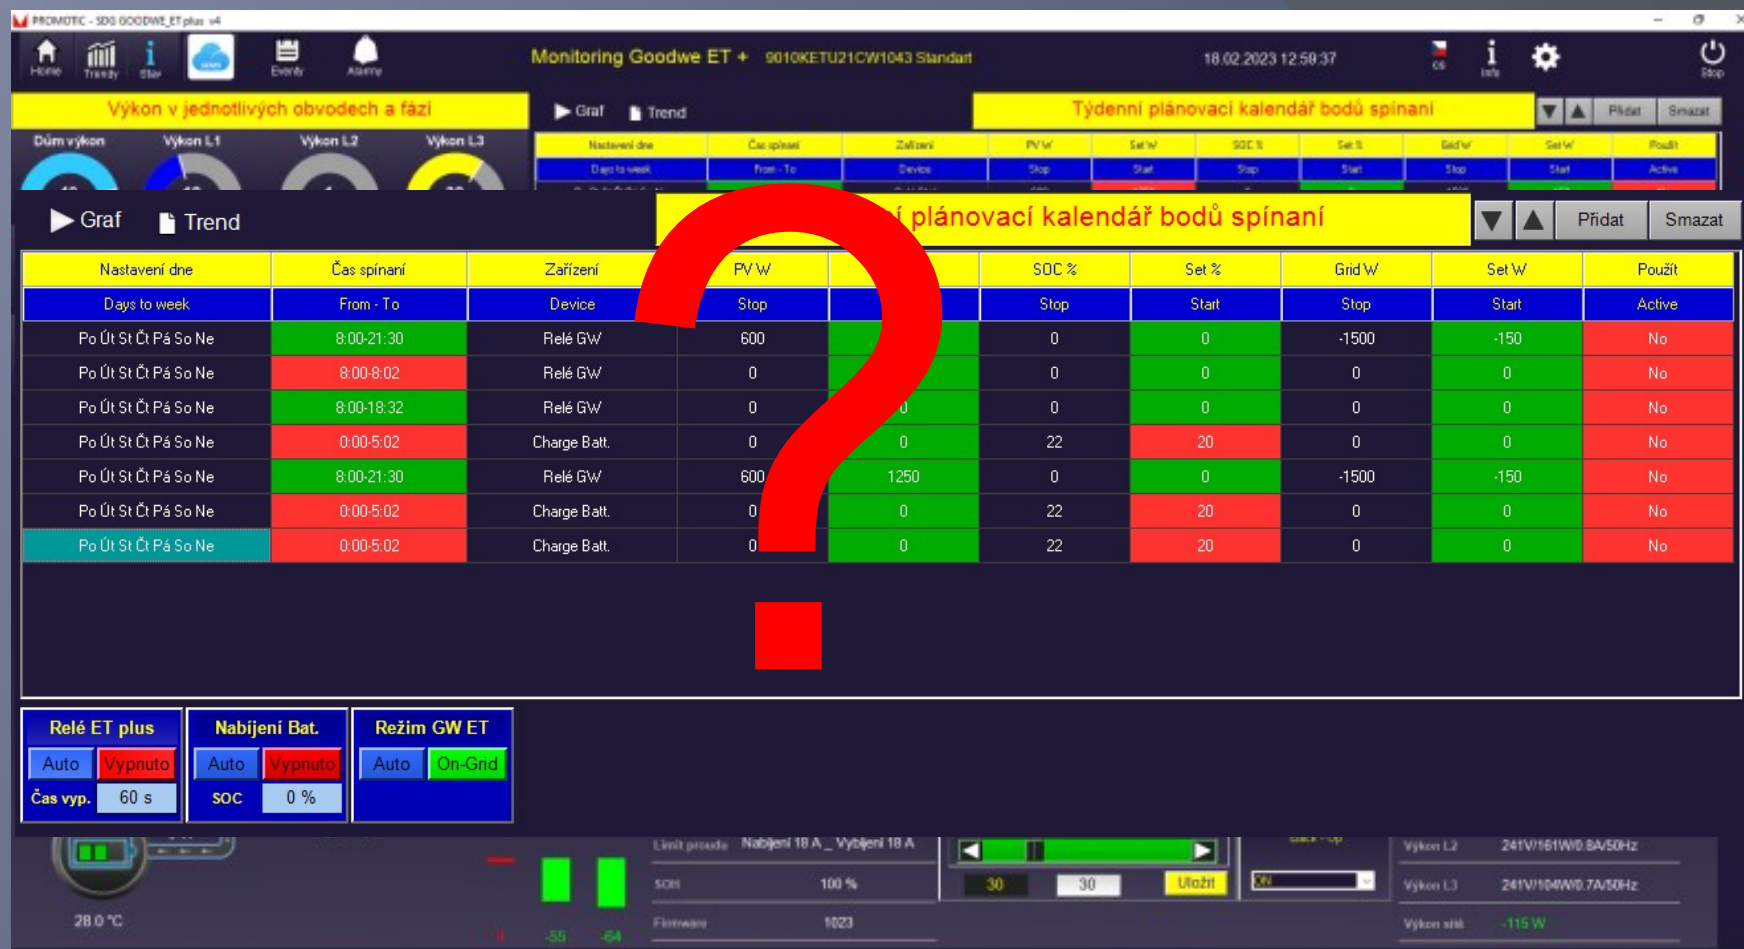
PROMOTIC - SDG GOODWE_ET plus v4

Home Trendy Stav Eventy Alarmy

Monitoring Goodwe ET + 9010KETU21CW1043 Standart

18.02.2023 12:59:37

CS Info Stop

Výkon v jednotlivých obvodech a fázi

Dům výkon Výkon L1 Výkon L2 Výkon L3

Graf Trend

Týdenní plánovací kalendář bodů spínaní

Přidat Smazat

Graf Trend

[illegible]í plánovací kalendář bodů spínaní

Přidat Smazat

| Nastavení dne | Čas spínaní | Zařízení | PV W | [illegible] | SOC % | Set % | Grid W | Set W | Použít |
|---|---|---|---|---|---|---|---|---|---|
| Days to week | From - To | Device | Stop | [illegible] | Stop | Start | Stop | Start | Active |
| Po Út St Čt Pá So Ne | 8:00-21:30 | Relé GW | 600 | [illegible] | 0 | 0 | -1500 | -150 | No |
| Po Út St Čt Pá So Ne | 8:00-8:02 | Relé GW | 0 | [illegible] | 0 | 0 | 0 | 0 | No |
| Po Út St Čt Pá So Ne | 8:00-18:32 | Relé GW | 0 | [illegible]0 | 0 | 0 | 0 | 0 | No |
| Po Út St Čt Pá So Ne | 0:00-5:02 | Charge Batt. | 0 | 0 | 22 | 20 | 0 | 0 | No |
| Po Út St Čt Pá So Ne | 8:00-21:30 | Relé GW | 600 | 1250 | 0 | 0 | -1500 | -150 | No |
| Po Út St Čt Pá So Ne | 0:00-5:02 | Charge Batt. | 0 | 0 | 22 | 20 | 0 | 0 | No |
| Po Út St Čt Pá So Ne | 0:00-5:02 | Charge Batt. | 0 | 0 | 22 | 20 | 0 | 0 | No |

Relé ET plus
Auto Vypnuto
Čas vyp. 60 s

Nabíjení Bat.
Auto Vypnuto
SOC 0 %

Režim GW ET
Auto On-Grid

28.0 °C

Limit proudu Nabíjení 18 A _ Vybíjení 18 A
SOH 100 %
Firmware 1023

30 30 Uložit

ON

Výkon L2 241V/161W/0.8A/50Hz
Výkon L3 241V/104W/0.7A/50Hz
Výkon sítě -115 W

-55 -64